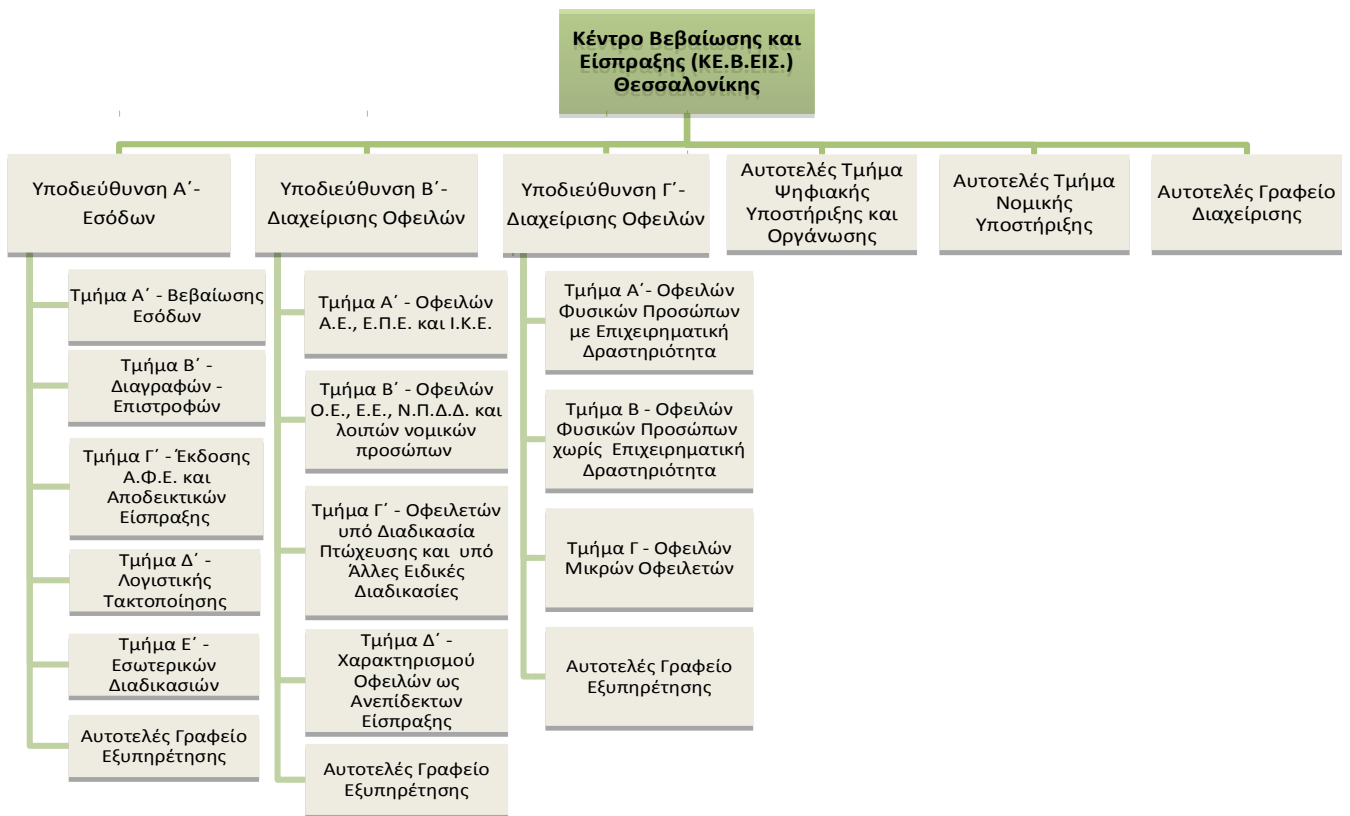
Κέντρο Βεβαίωσης και Είσπραξης (ΚΕ.Β.ΕΙΣ.) Θεσσαλονίκης

Υποδιεύθυνση Α΄- Εσόδων

Τμήμα Α΄ - Βεβαίωσης Εσόδων

Τμήμα Β΄ - Διαγραφών - Επιστροφών

Τμήμα Γ΄ - Έκδοσης Α.Φ.Ε. και Αποδεικτικών Είσπραξης

Τμήμα Δ΄ - Λογιστικής Τακτοποίησης

Τμήμα Ε΄ - Εσωτερικών Διαδικασιών

Αυτοτελές Γραφείο Εξυπηρέτησης

Υποδιεύθυνση Β΄- Διαχείρισης Οφειλών

Τμήμα Α΄ - Οφειλών Α.Ε., Ε.Π.Ε. και Ι.Κ.Ε.

Τμήμα Β΄ - Οφειλών Ο.Ε., Ε.Ε., Ν.Π.Δ.Δ. και λοιπών νομικών προσώπων

Τμήμα Γ΄ - Οφειλετών υπό Διαδικασία Πτώχευσης και υπό Άλλες Ειδικές Διαδικασίες

Τμήμα Δ΄ - Χαρακτηρισμού Οφειλών ως Ανεπίδεκτων Είσπραξης

Αυτοτελές Γραφείο Εξυπηρέτησης

Υποδιεύθυνση Γ΄- Διαχείρισης Οφειλών

Τμήμα Α΄- Οφειλών Φυσικών Προσώπων με Επιχειρηματική Δραστηριότητα

Τμήμα Β - Οφειλών Φυσικών Προσώπων χωρίς Επιχειρηματική Δραστηριότητα

Τμήμα Γ - Οφειλών Μικρών Οφειλετών

Αυτοτελές Γραφείο Εξυπηρέτησης

Αυτοτελές Τμήμα Ψηφιακής Υποστήριξης και Οργάνωσης

Αυτοτελές Τμήμα Νομικής Υποστήριξης

Αυτοτελές Γραφείο Διαχείρισης